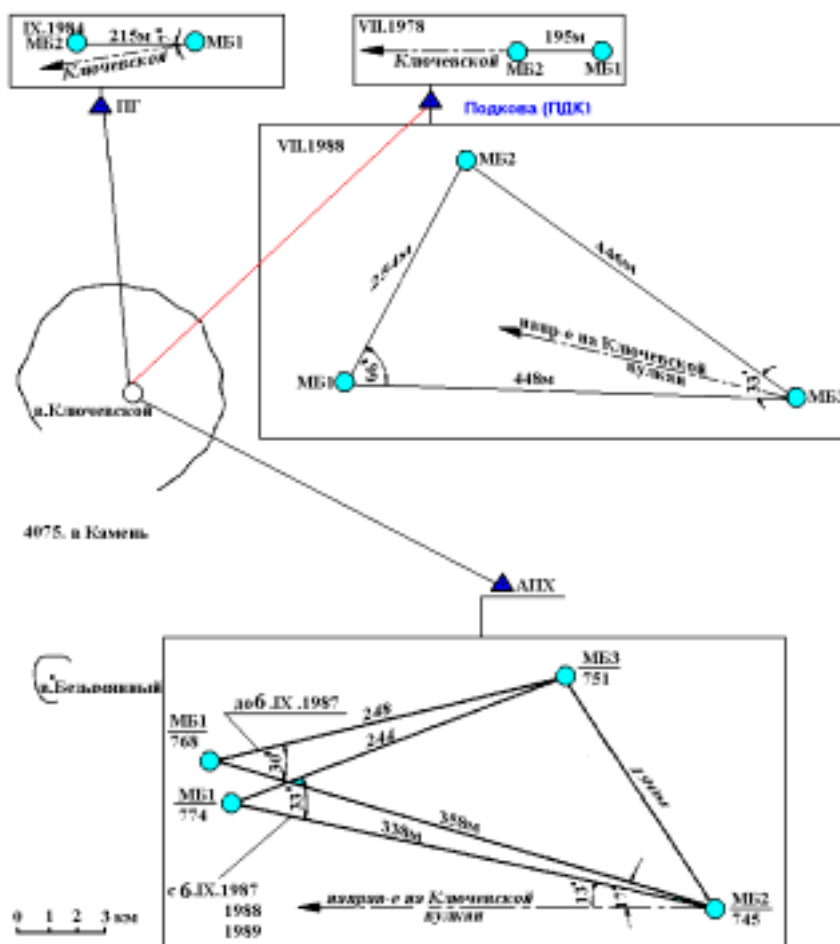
IX.1984
МБ2 215м МБ1
Ключевской
ПГ

VII.1978
Ключевской МБ2 195м МБ1
Подкова (ПДК)

VII.1988
МБ2
254м
446м
напр-е на Ключевской вулкан
МБ1 66° 448м 33° МБ3

в.Ключевской

4075. в Камень

АПХ

в.Безымянный

МБ3
751
до 6.IX.1987
МБ1
768
248
244
30°
МБ1
774
33°
358м
338м
1 км
с 6.IX.1987
1988
1989
напр-е на Ключевской вулкан
13°
МБ2
745

0 1 2 3 км